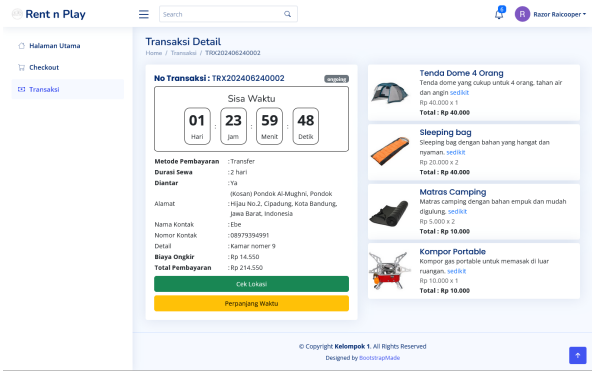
Rent n Play

Search

6

R Razor Raicooper

Halaman Utama

Checkout

Transaksi

Transaksi Detail

Home / Transaksi / TRX202406240002

No Transaksi : TRX202406240002

ongoing

Sisa Waktu

01 Hari : 23 Jam : 59 Menit : 48 Detik

| | |
|---|---|
| Metode Pembayaran | : Transfer |
| Durasi Sewa | : 2 hari |
| Diantar | : Ya |
| Alamat | : (Kosan) Pondok Al-Mughni, Pondok : Hijau No.2, Cipadung, Kota Bandung, Jawa Barat, Indonesia |
| Nama Kontak | : Ebe |
| Nomor Kontak | : 08979394991 |
| Detail | : Kamar nomer 9 |
| Biaya Ongkir | : Rp 14.550 |
| Total Pembayaran | : Rp 214.550 |

Cek Lokasi

Perpanjang Waktu

Tenda Dome 4 Orang
Tenda dome yang cukup untuk 4 orang, tahan air dan angin sedikit
Rp 40.000 x 1
Total : Rp 40.000

Sleeping bag
Sleeping bag dengan bahan yang hangat dan nyaman. sedikit
Rp 20.000 x 2
Total : Rp 40.000

Matras Camping
Matras camping dengan bahan empuk dan mudah digulung. sedikit
Rp 5.000 x 2
Total : Rp 10.000

Kompor Portable
Kompor gas portable untuk memasak di luar ruangan. sedikit
Rp 10.000 x 1
Total : Rp 10.000

© Copyright Kelompok 1. All Rights Reserved
Designed by BootstrapMade